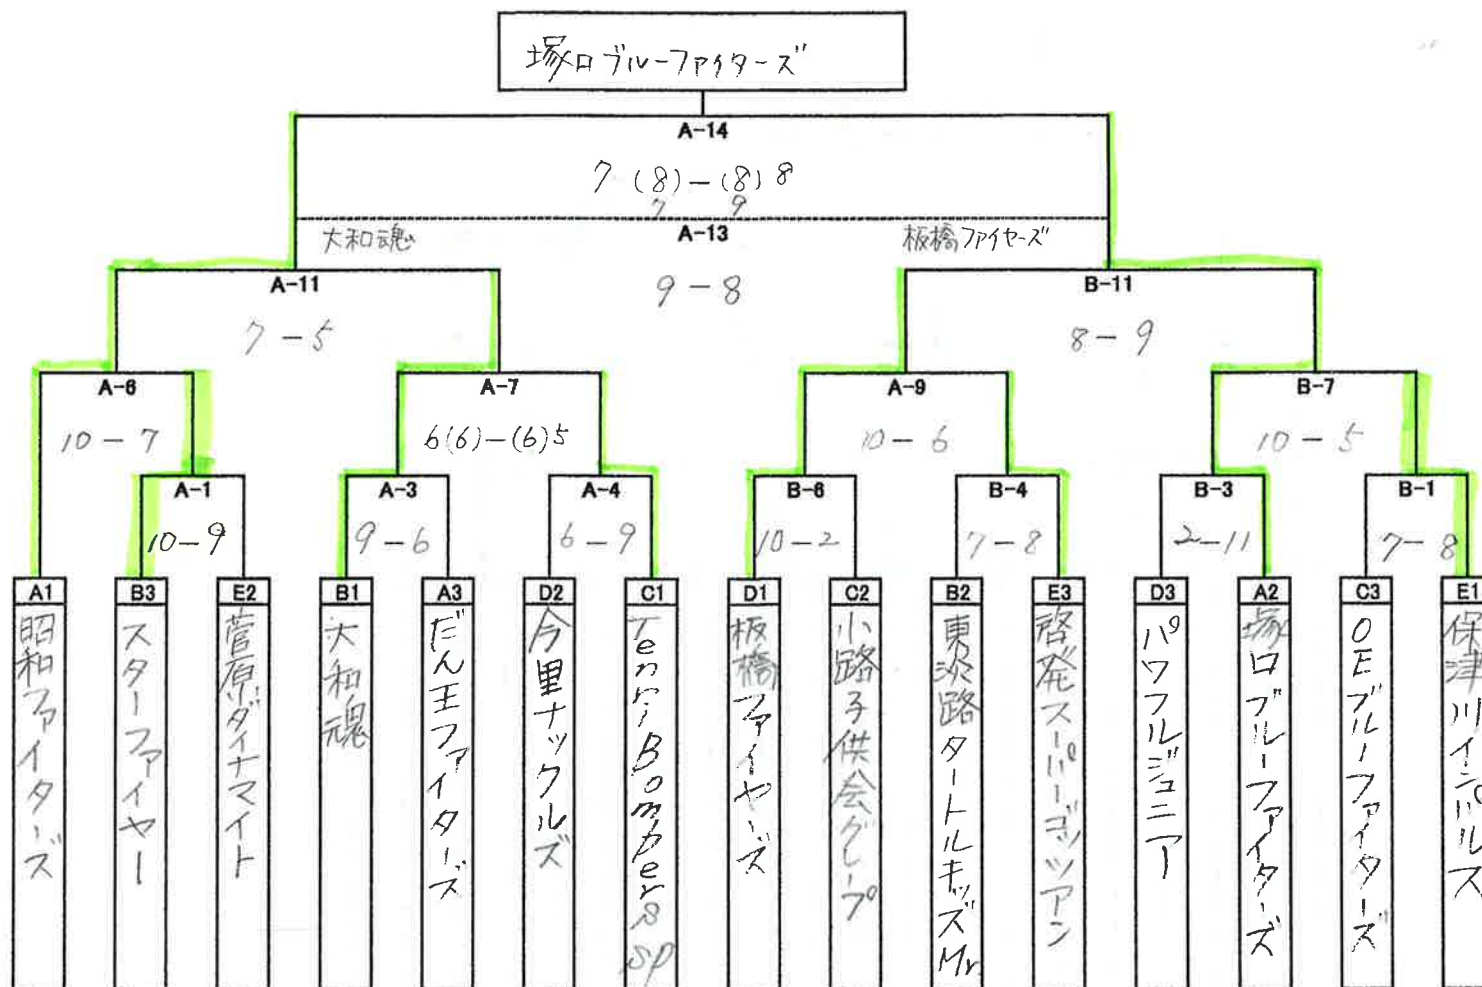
塚口ブルーファイターズ

A-14
7 (8) − (8) 8
7 9

A-13
大和魂
板橋ファイヤーズ
9 − 8

A-11
7 − 5

B-11
8 − 9

A-6
10 − 7

A-7
6(6) − (6)5

A-9
10 − 6

B-7
10 − 5

A-1
10 − 9

A-3
9 − 6

A-4
6 − 9

B-6
10 − 2

B-4
7 − 8

B-3
2 − 11

B-1
7 − 8

A1
昭和ファイターズ

B3
スターファイヤー

E2
菅原ダイナマイト

B1
大和魂

A3
だん王ファイターズ

D2
今里ナックルズ

C1
Tenri Bombers sp

D1
板橋ファイヤーズ

C2
小路子供会グレープ

B2
東淡路タートルキッズMr

E3
啓発スーパーゴッツアン

D3
パワフルジュニア

A2
塚口ブルーファイターズ

C3
OEブルーファイターズ

E1
保津川インパルス